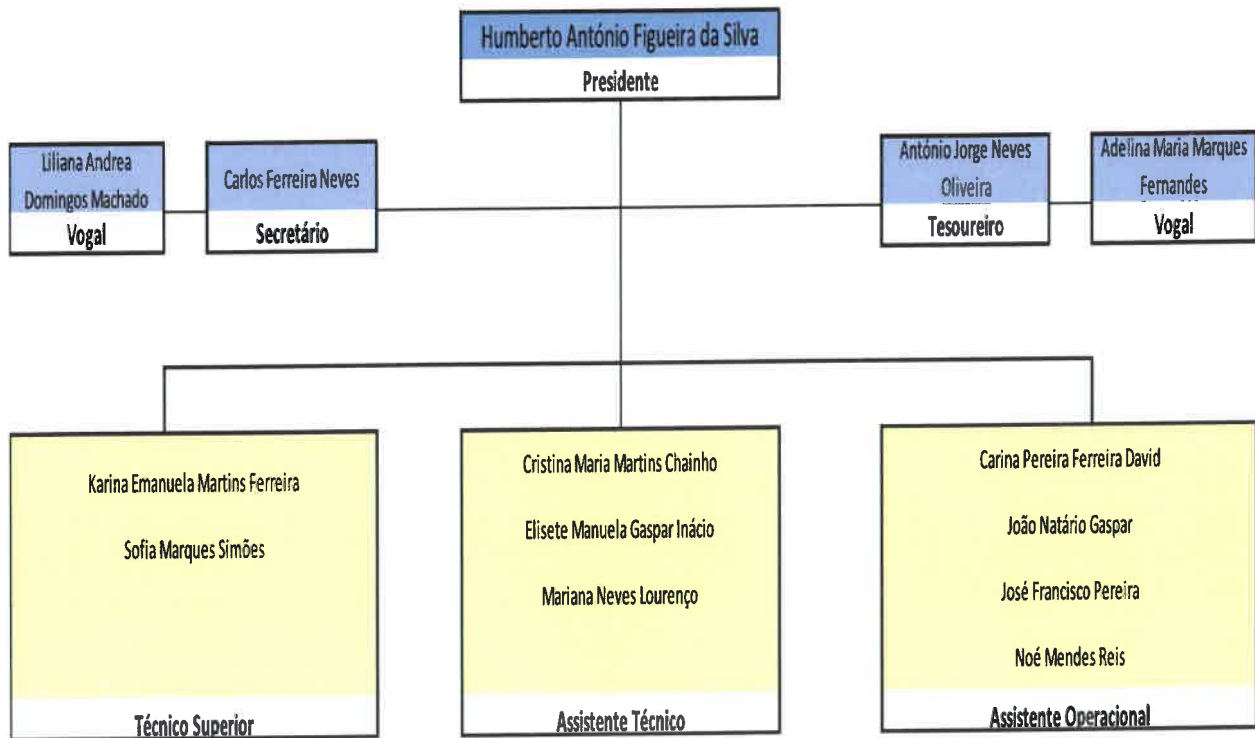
Humberto António Figueira da Silva
Presidente

Liliana Andrea Domingos Machado
Vogal

Carlos Ferreira Neves
Secretário

António Jorge Neves Oliveira
Tesoureiro

Adelina Maria Marques Fernandes
Vogal

Karina Emanuela Martins Ferreira

Sofia Marques Simões

Técnico Superior

Cristina Maria Martins Chainho

Elisete Manuela Gaspar Inácio

Mariana Neves Lourenço

Assistente Técnico

Carina Pereira Ferreira David

João Natário Gaspar

José Francisco Pereira

Noé Mendes Reis

Assistente Operacional